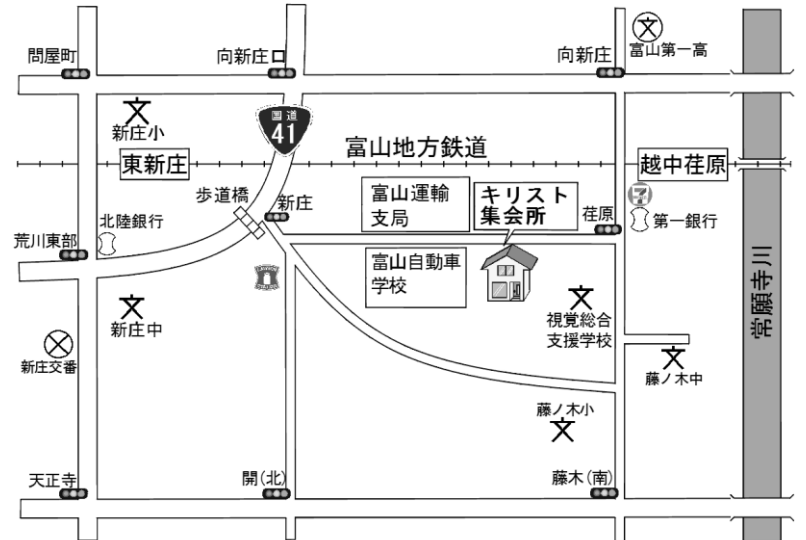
問屋町

向新庄口

向新庄

富山第一高

新庄小

国道
41

富山地方鉄道

東新庄

越中荏原

歩道橋

新庄

富山運輸
支局

キリスト
集会所

北陸銀行

荏原

第一銀行

荒川東部

富山自動車
学校

常願寺川

新庄中

視覚総合
支援学校

新庄交番

藤ノ木中

藤ノ木小

天正寺

開(北)

藤木(南)